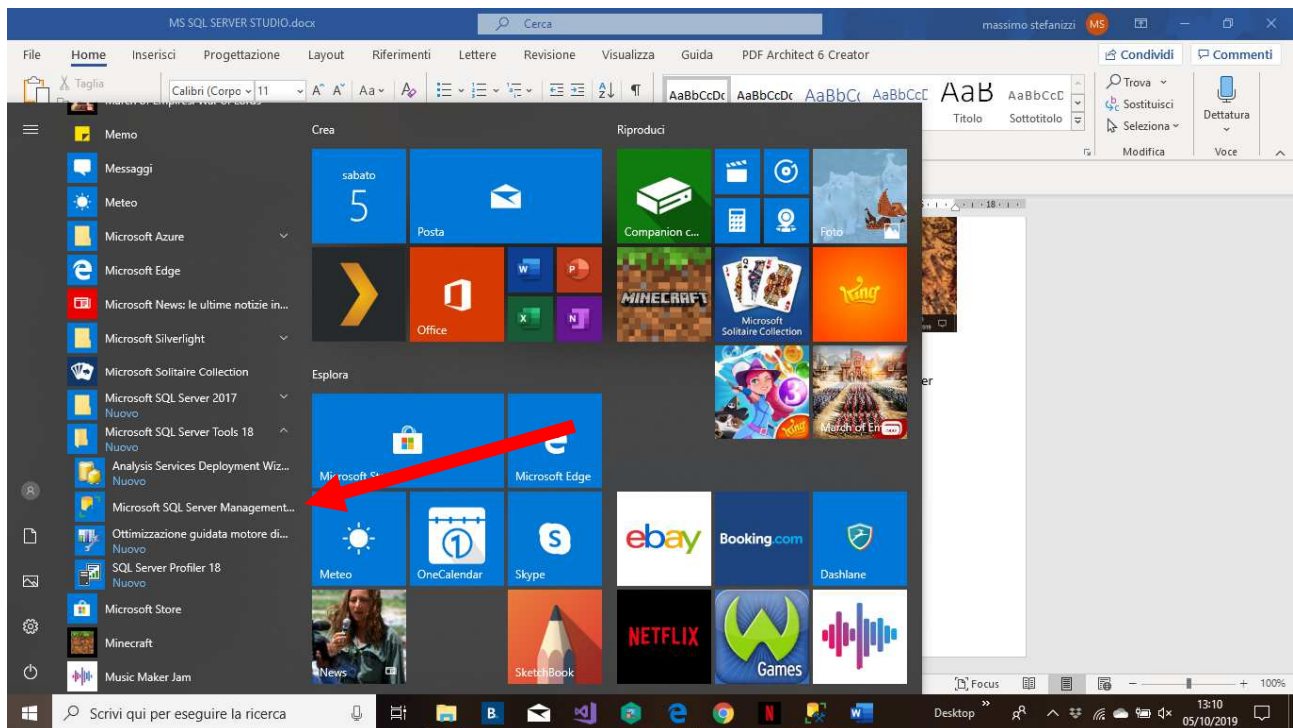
MS SQL SERVER STUDIO.docx
Cerca
massimo stefanizzi MS

File Home Inserisci Progettazione Layout Riferimenti Lettere Revisione Visualizza Guida PDF Architect 6 Creator
Condividi Commenti

Taglia
Calibri (Corpo 11
AaBbCcDc AaBbCcDc AaBbCc AaBbCcE AaB AaBbCcD
Titolo Sottotitolo
Trova
Sostituisci
Seleziona
Modifica
Dettatura
Voce

March of Empires: War of Lords
Memo
Messaggi
Meteo
Microsoft Azure
Microsoft Edge
Microsoft News: le ultime notizie in...
Microsoft Silverlight
Microsoft Solitaire Collection
Microsoft SQL Server 2017
Nuovo
Microsoft SQL Server Tools 18
Nuovo
Analysis Services Deployment Wiz...
Nuovo
Microsoft SQL Server Management...
Ottimizzazione guidata motore di...
Nuovo
SQL Server Profiler 18
Nuovo
Microsoft Store
Minecraft
Music Maker Jam

Crea
sabato
5
Posta
Office

Riproduci
Companion c...
Foto
MINECRAFT
Microsoft Solitaire Collection
King
March of Em

Esplora
Microsoft St
Microsoft Edge
Meteo
OneCalendar
Skype
News
SketchBook
ebay
Booking.com
Dashlane
NETFLIX
Games

er
18

Focus 100%

Scrivi qui per eseguire la ricerca
Desktop
13:10
05/10/2019